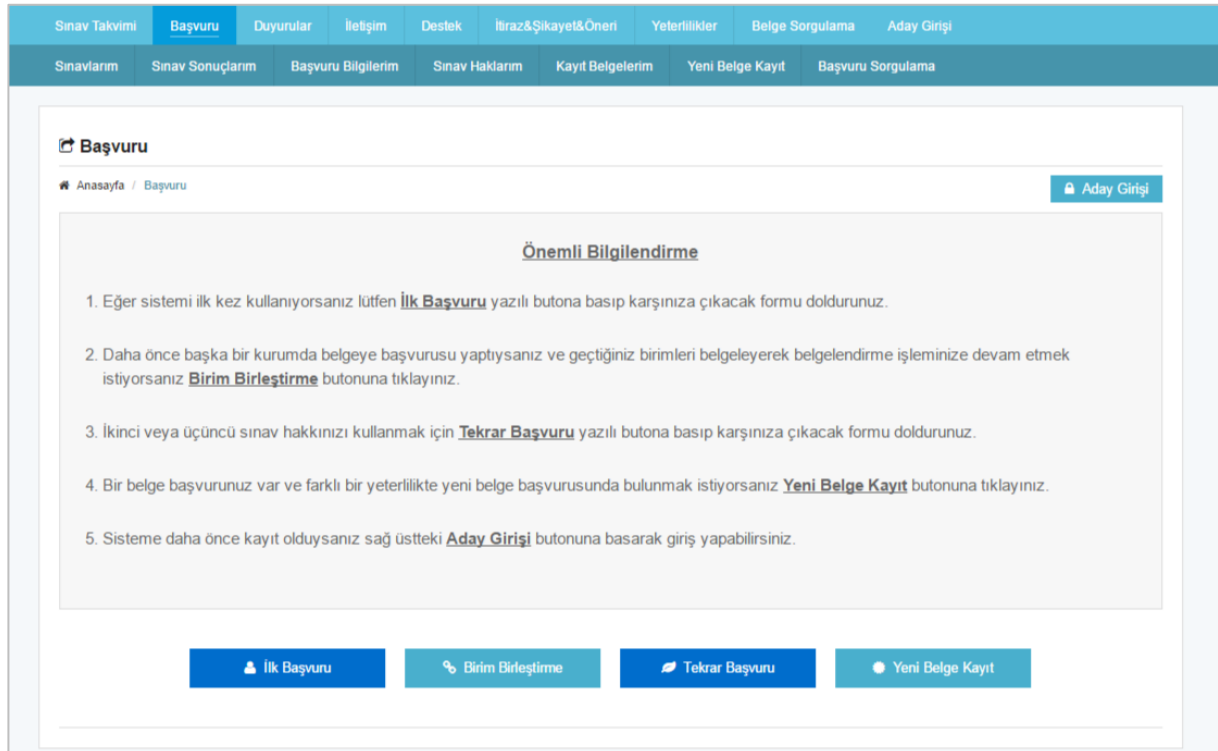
Sınav Takvimi Başvuru Duyurular İletişim Destek İtiraz&Şikayet&Öneri Yeterlilikler Belge Sorgulama Aday Girişi

Sınavlarım Sınav Sonuçlarım Başvuru Bilgilerim Sınav Haklarım Kayıt Belgelerim Yeni Belge Kayıt Başvuru Sorgulama

Başvuru

Anasayfa / Başvuru

Aday Girişi

Önemli Bilgilendirme

1. Eğer sistemi ilk kez kullanıyorsanız lütfen İlk Başvuru yazılı butona basıp karşınıza çıkacak formu doldurunuz.

2. Daha önce başka bir kurumda belgeye başvurusu yaptıysanız ve geçtiğiniz birimleri belgeleyerek belgelendirme işleminize devam etmek istiyorsanız Birim Birleştirme butonuna tıklayınız.

3. İkinci veya üçüncü sınav hakkınızı kullanmak için Tekrar Başvuru yazılı butona basıp karşınıza çıkacak formu doldurunuz.

4. Bir belge başvurunuz var ve farklı bir yeterlilikte yeni belge başvurusunda bulunmak istiyorsanız Yeni Belge Kayıt butonuna tıklayınız.

5. Sisteme daha önce kayıt olduysanız sağ üstteki Aday Girişi butonuna basarak giriş yapabilirsiniz.

İlk Başvuru Birim Birleştirme Tekrar Başvuru Yeni Belge Kayıt